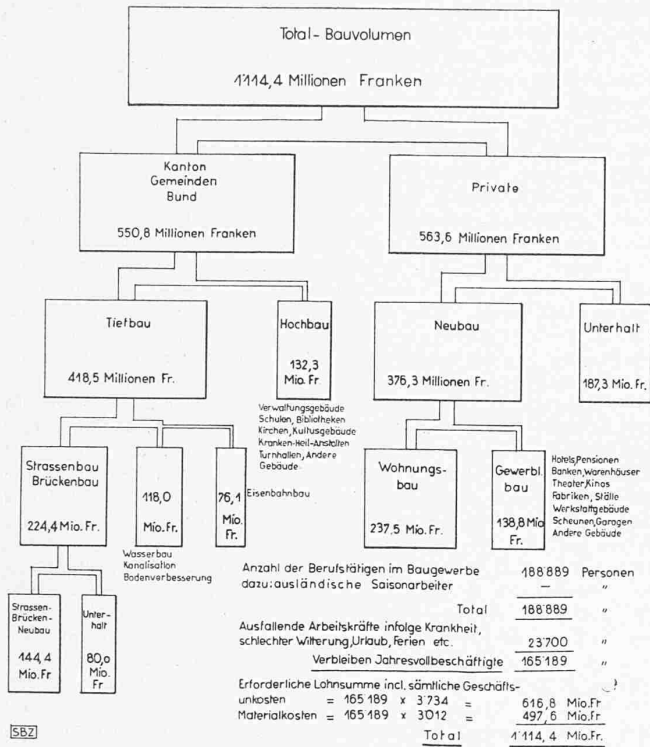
Total- Bauvolumen

1'114,4 Millionen Franken

Kanton
Gemeinden
Bund

550,8 Millionen Franken

Private

563,6 Millionen Franken

Tiefbau

418,5 Millionen Fr.

Hochbau

132,3 Mio. Fr

Verwaltungsgebäude Schulen, Bibliotheken Kirchen, Kultusgebäude Kranken-Heil-Anstalten Turnhallen, Andere Gebäude

Neubau

376,3 Millionen Fr.

Unterhalt

187,3 Mio. Fr.

Strassenbau Brückenbau

224,4 Mio. Fr.

118,0

Mio. Fr.

Wasserbau Kanalisation Bodenverbesserung

76,1 Mio. Fr.

Eisenbahnbau

Wohnungsbau

237,5 Mio. Fr.

Gewerbl. bau

138,8 Mio Fr.

Hotels, Pensionen Banken, Warenhäuser Theater, Kinos Fabriken, Ställe Werkstattgebäude Scheunen, Garagen Andere Gebäude

Strassen-Brücken-Neubau

144,4 Mio. Fr

Unterhalt

80,0 Mio. Fr

Anzahl der Berufstätigen im Baugewerbe 188'889 Personen
dazu: ausländische Saisonarbeiter — "

Total 188'889 "

Ausfallende Arbeitskräfte infolge Krankheit, schlechter Witterung, Urlaub, Ferien etc. 23'700 "

Verbleiben Jahresvollbeschäftigte 165'189 "

Erforderliche Lohnsumme incl. sämtliche Geschäftsunkosten = 165'189 x 3'734 = 616,8 Mio.Fr
Materialkosten = 165'189 x 3'012 = 497,6 Mio.Fr

Total 1'114,4 Mio.Fr.

SBZ